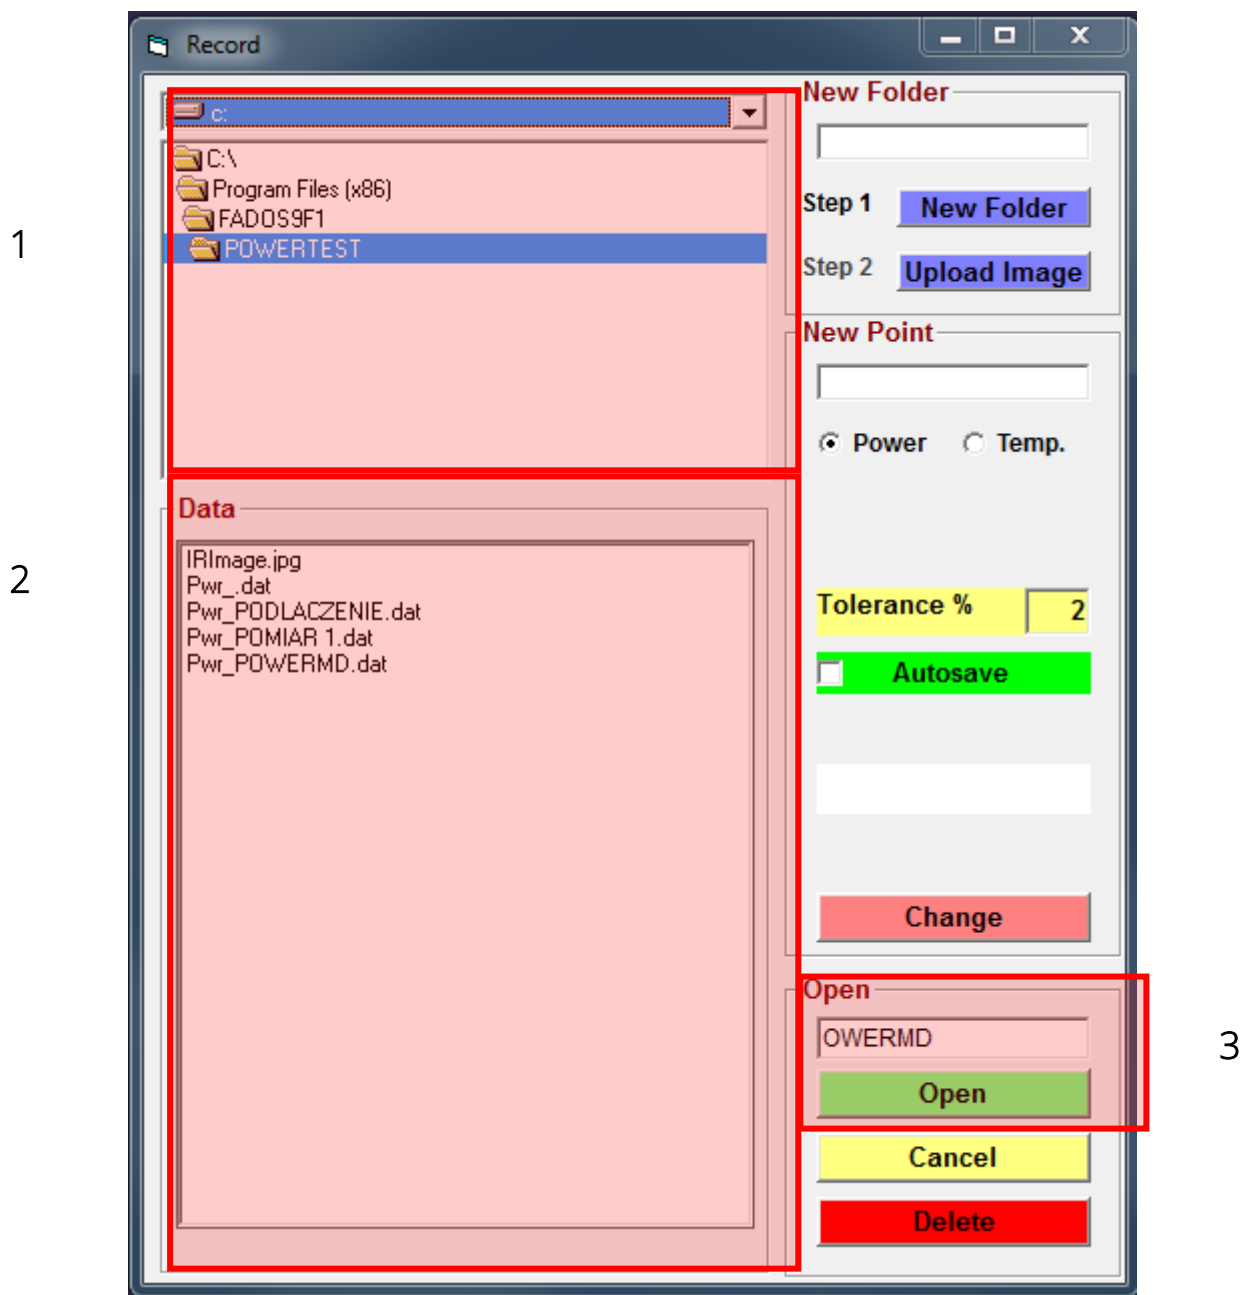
Record

c:

C:\
Program Files (x86)
FADOS9F1
POWERTEST

1

Data

IRImage.jpg
Pwr_.dat
Pwr_PODLACZENIE.dat
Pwr_POMIAR 1.dat
Pwr_POWERMD.dat

2

New Folder

Step 1 New Folder

Step 2 Upload Image

New Point

Power Temp.

Tolerance % 2

Autosave

Change

Open

OWERMD

Open

3

Cancel

Delete